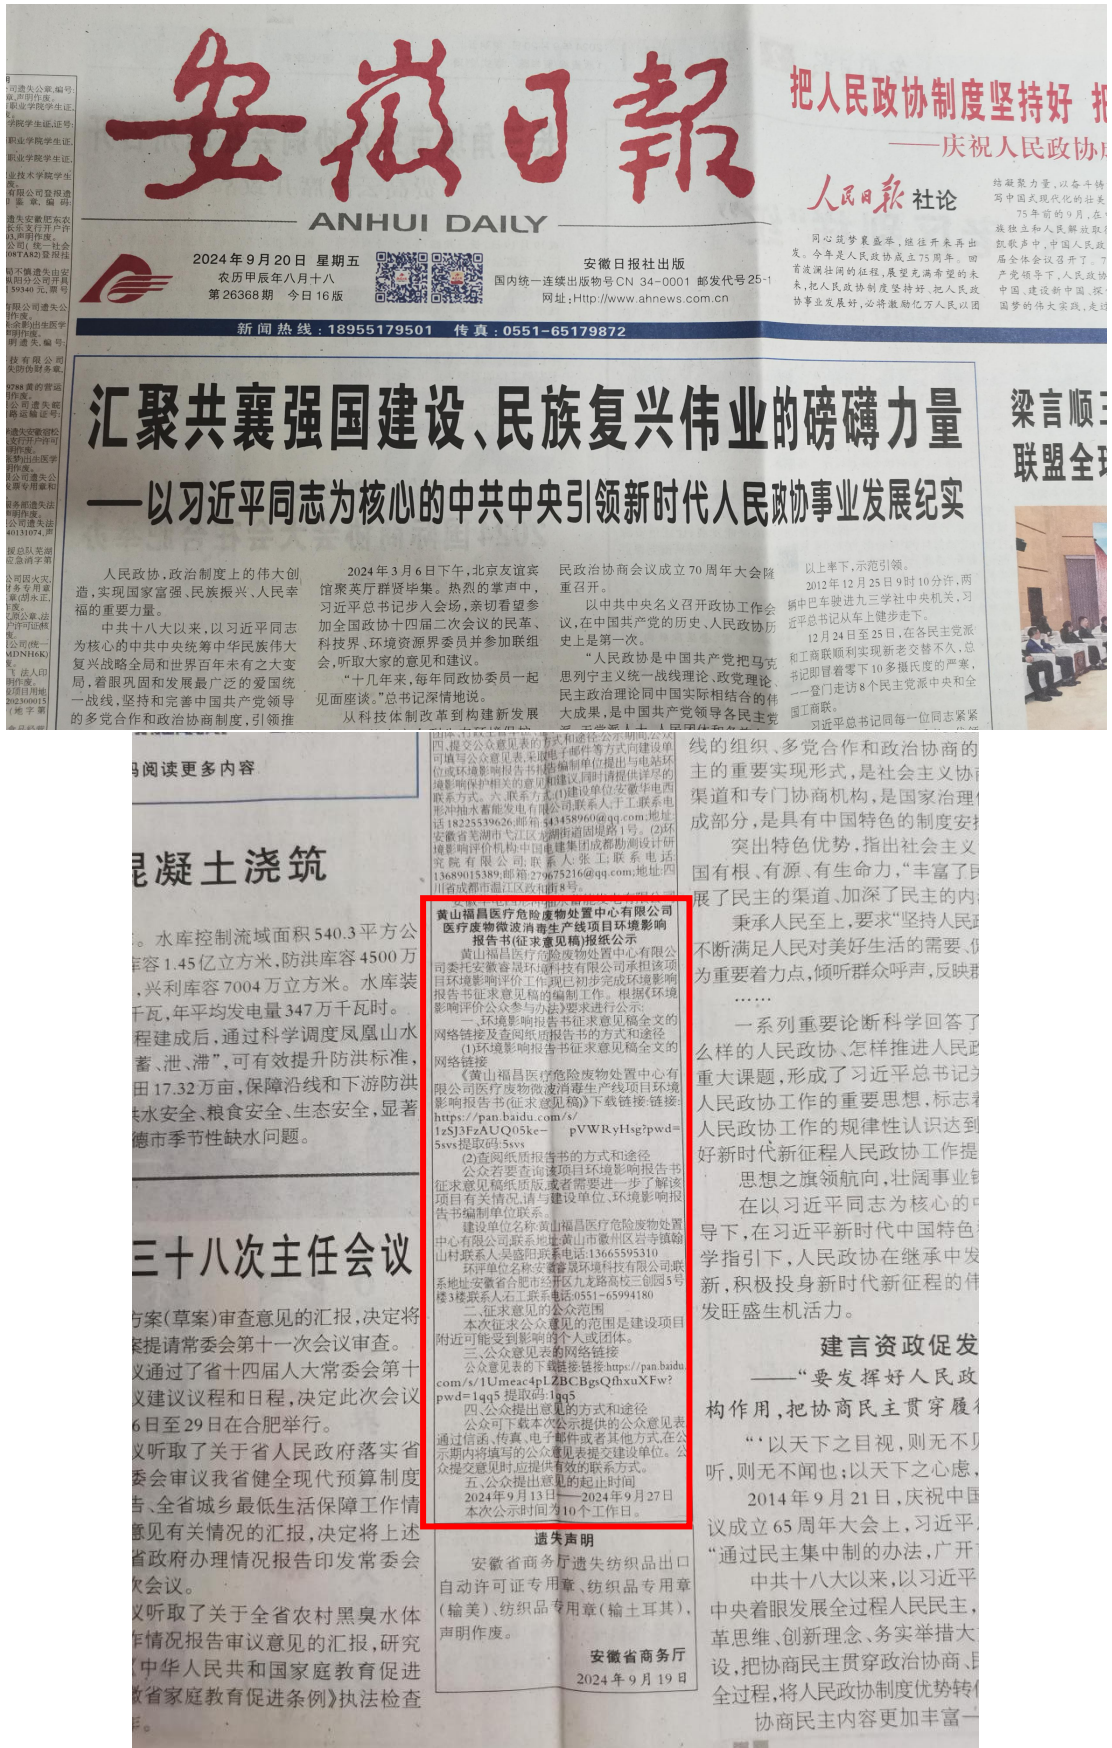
安徽日報

ANHUI DAILY

2024年9月20日 星期五
农历甲辰年八月十八
第26368期 今日16版

安徽日报社出版
国内统一连续出版物号CN 34-0001 邮发代号25-1
网址:Http://www.ahnews.com.cn

新闻热线:18955179501 传真:0551-65179872

把人民政协制度坚持好
——庆祝人民政协

人民日报社论

汇聚共襄强国建设、民族复兴伟业的磅礴力量
——以习近平同志为核心的中共中央引领新时代人民政协事业发展纪实

人民政协,政治制度上的伟大创造,实现国家富强、民族振兴、人民幸福的重要力量。

中共十八大以来,以习近平同志为核心的中共中央统筹中华民族伟大复兴战略全局和世界百年未有之大变局,着眼巩固和发展最广泛的爱国统一战线,坚持和完善中国共产党领导的多党合作和政治协商制度,引领推

2024年3月6日下午,北京友谊宾馆聚英厅群贤毕集。热烈的掌声中,习近平总书记步入会场,亲切看望参加全国政协十四届二次会议的民革、科技界、环境资源界委员并参加联组会,听取大家的意见和建议。

“十几年来,每年同政协委员一起见面座谈。”总书记深情地说。

从科技体制改革到构建新发展

民政治协商会议成立70周年大会隆重召开。

以中共中央名义召开政协工作会议,在中国共产党的历史、人民政协历史上是第一次。

“人民政协是中国共产党把马克思列宁主义统一战线理论、政党理论、民主政治理论同中国实际相结合的伟大成果,是中国共产党领导各民主党

以上率下,示范引领。

2012年12月25日9时10分许,两辆中巴车驶进九三学社中央机关,习近平总书记从车上健步走下。

12月24日至25日,在各民主党派和工商联领导班子新老交替不久,总书记即冒着零下10多摄氏度的严寒,一登门走访8个民主党派中央和全国工商联。

习近平总书记同每一位同志紧紧

梁言顺
联盟全

混凝土浇筑

水库控制流域面积540.3平方公库容1.45亿立方米,防洪库容4500万,兴利库容7004万立方米。水库装千瓦,年平均发电量347万千瓦时。程建成后,通过科学调度凤凰山水蓄、泄、滞”,可有效提升防洪标准,田17.32万亩,保障沿线和下游防洪供水安全、粮食安全、生态安全,显著德市季节性缺水问题。

三十八次主任会议

黄山福昌医疗危险废物处置中心有限公司医疗废物微波消毒生产线项目环境影响报告书(征求意见稿)报纸公示

黄山福昌医疗危险废物处置中心有限公司委托安徽睿晟环境科技有限公司承担该项目环境影响评价工作,现已初步完成环境影响报告书征求意见稿的编制工作。根据《环境影响评价公众参与办法》要求进行公示:

一、环境影响报告书征求意见稿全文的网络链接及查阅纸质报告书的方式和途径

(1)环境影响报告书征求意见稿全文的网络链接

《黄山福昌医疗危险废物处置中心有限公司医疗废物微波消毒生产线项目环境影响报告书(征求意见稿)》下载链接:链接:https://pan.baidu.com/s/1zSJ3FzAUQ05ke- pVWRyHsg?pwd=5svs提取码:5svs

(2)查阅纸质报告书的方式和途径

公众若要查询该项目环境影响报告书征求意见稿纸质版,或者需要进一步了解该项目有关情况,请与建设单位、环境影响报告书编制单位联系。

建设单位名称:黄山福昌医疗危险废物处置中心有限公司联系地址:黄山市歙州区岩寺镇山村,联系人:吴盛阳联系电话:13665595310

环评单位名称:安徽睿晟环境科技有限公司联系地址:安徽省合肥市经开区九龙路高校三创园5号楼3楼联系人:石工联系电话:0551-65994180

二、征求意见的公众范围

本次征求公众意见的范围是建设项目附近可能受到影响的个人或团体。

三、公众意见表的网络链接

公众意见表的下载链接:链接:https://pan.baidu.com/s/1Umeac4pLZBCBgsQfhxuXFw?pwd=1qq5 提取码:1qq5

四、公众提出意见的方式和途径

公众可下载本次公示提供的公众意见表通过信函、传真、电子邮件或者其他方式,在公示期内将填写的公众意见表提交建设单位。公众提交意见时,应提供有效的联系方式。

五、公众提出意见的起止时间

2024年9月13日——2024年9月27日

本次公示时间为10个工作日。

遗失声明

安徽省商务厅遗失纺织品出口自动许可证专用章、纺织品专用章(输美)、纺织品专用章(输土耳其),声明作废。

安徽省商务厅
2024年9月19日

方案(草案)审查意见的汇报,决定将案提请常委会第十一次会议审查。议通过了省十四届人大常委会第十议建议议程和日程,决定此次会议6日至29日在合肥举行。议听取了关于省人民政府落实省委会审议我省健全现代预算制度、全省城乡最低生活保障工作情意见有关情况的汇报,决定上述省政府办理情况报告印发常委会次会议。议听取了关于全省农村黑臭水体作情况报告审议意见的汇报,研究《中华人民共和国家庭教育促进徽省家庭教育促进条例》执法检查

线的组织、多党合作和政治协商的主的重要实现形式,是社会主义协渠道和专门协商机构,是国家治理成部分,是具有中国特色的制度安突出特色优势,指出社会主义国有根、有源、有生命力,“丰富了展了民主的渠道、加深了民主的内秉承人民至上,要求“坚持人民不断满足人民对美好生活的需要,为重要着力点,倾听群众呼声,反映……

一系列重要论断科学回答了么样的人民政协、怎样推进人民重大课题,形成了习近平总书记人民政协工作的重要思想,标志人民政协工作的规律性认识达到好新时代新征程人民政协工作提思想之旗领航向,壮阔事业在以习近平同志为核心的导下,在习近平新时代中国特色学指引下,人民政协在继承中发新,积极投身新时代新征程的伟发旺盛生机活力。

建言资政促发

——“要发挥好人民政构作用,把协商民主贯穿履

“以天下之目视,则无不听,则无不闻也;以天下之心虑,

2014年9月21日,庆祝中议成立65周年大会上,习近平“通过民主集中制的办法,广开

中共十八大以来,以习近平中央着眼发展全过程人民民主,革思维、创新理念、务实举措大设,把协商民主贯穿政治协商、全过程,将人民政协制度优势转协商民主内容更加丰富